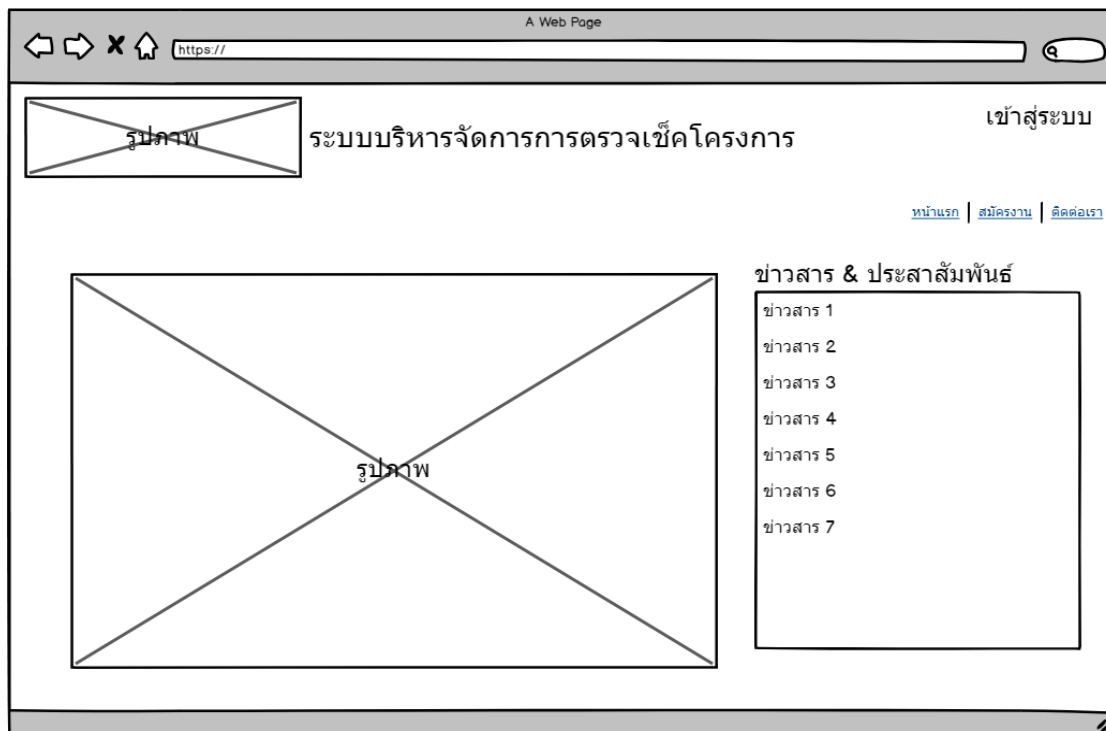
A Web Page

https://

รูปภาพ

ระบบบริหารจัดการการตรวจเช็คโครงการ

เข้าสู่ระบบ

หน้าแรก | สมัครงาน | ติดต่อเรา

รูปภาพ

ข่าวสาร & ประสาสัมพันธ์

ข่าวสาร 1
ข่าวสาร 2
ข่าวสาร 3
ข่าวสาร 4
ข่าวสาร 5
ข่าวสาร 6
ข่าวสาร 7